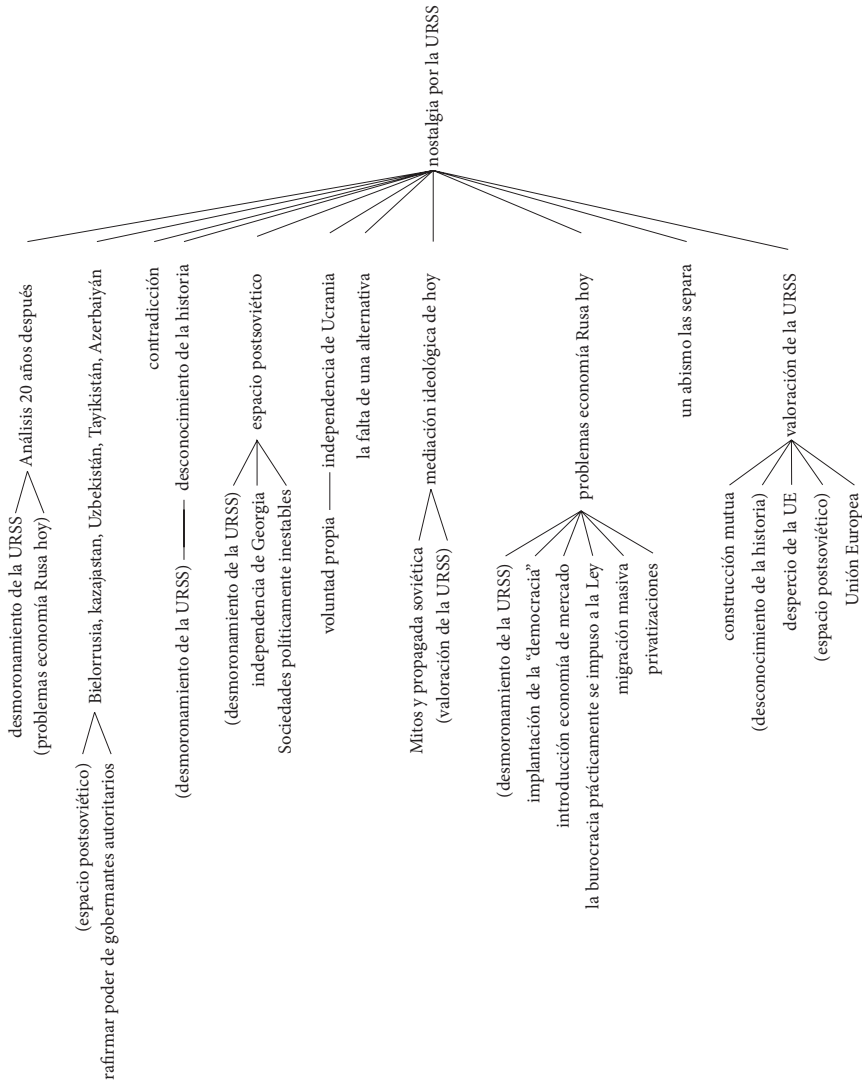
nostalgia por la URSS

Análisis 20 años después
desmoronamiento de la URSS
(problemas economía Rusa hoy)

Bielorrusia, kazajastan, Uzbekistán, Tayikistán, Azerbaiyán
(espacio postsoviético)
rafirmar poder de gobernantes autoritarios

contradicción

desconocimiento de la historia
(desmoronamiento de la URSS)

espacio postsoviético
(desmoronamiento de la URSS)
independencia de Georgia
Sociedades políticamente inestables

independencia de Ucrania
voluntad propia

la falta de una alternativa

mediación ideológica de hoy
Mitos y propagada soviética
(valoración de la URSS)

problemas economía Rusa hoy
(desmoronamiento de la URSS)
implantación de la "democracia"
introducción economía de mercado
la burocracia prácticamente se impuso a la Ley
migración masiva
privatizaciones

un abismo las separa

valoración de la URSS
construcción mutua
(desconocimiento de la historia)
despercio de la UE
(espacio postsoviético)
Unión Europea